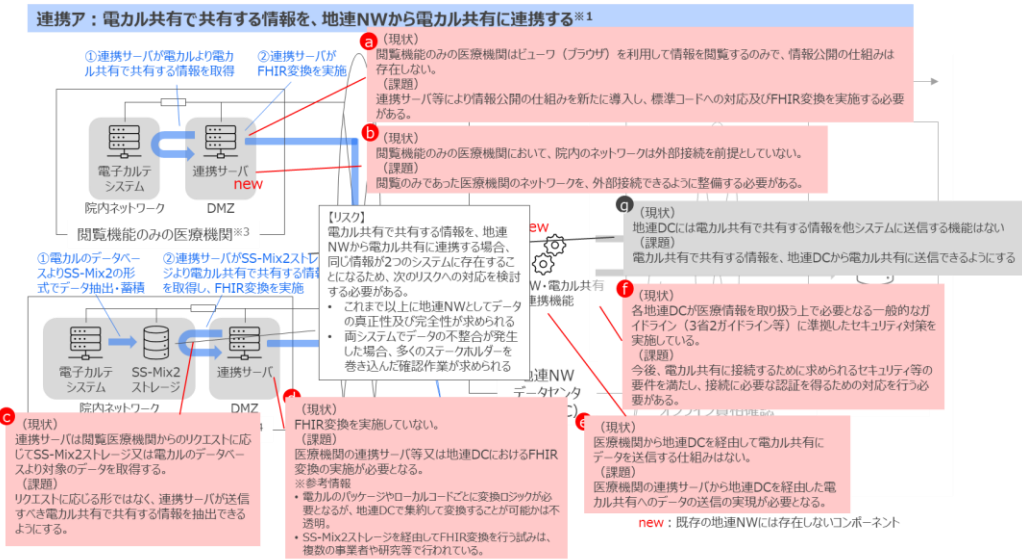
連携ア：電カル共有で共有する情報を、地連NWから電カル共有に連携する※1

①連携サーバが電カルより電カル共有で共有する情報を取得

②連携サーバがFHIR変換を実施

電子カルテシステム

連携サーバ

new

院内ネットワーク

DMZ

閲覧機能のみの医療機関※3

①電カルのデータベースよりSS-Mix2の形式でデータ抽出・蓄積

②連携サーバがSS-Mix2ストレージより電カル共有で共有する情報を取得し、FHIR変換を実施

電子カルテシステム

SS-Mix2ストレージ

連携サーバ

院内ネットワーク

DMZ

a （現状）
閲覧機能のみの医療機関はビューワ（ブラウザ）を利用して情報を閲覧するのみで、情報公開の仕組みは存在しない。
（課題）
連携サーバ等により情報公開の仕組みを新たに導入し、標準コードへの対応及びFHIR変換を実施する必要がある。

b （現状）
閲覧機能のみの医療機関において、院内のネットワークは外部接続を前提としていない。
（課題）
閲覧のみであった医療機関のネットワークを、外部接続できるように整備する必要がある。

【リスク】
電カル共有で共有する情報を、地連NWから電カル共有に連携する場合、同じ情報が2つのシステムに存在することになるため、次のリスクへの対応を検討する必要がある。
• これまで以上に地連NWとしてデータの真正性及び完全性が求められる
• 両システムでデータの不整合が発生した場合、多くのステークホルダーを巻き込んだ確認作業が求められる

new

NW・電カル共有連携機能

地連NWデータセンタ

g （現状）
地連DCには電カル共有で共有する情報を他システムに送信する機能はない
（課題）
電カル共有で共有する情報を、地連DCから電カル共有に送信できるようにする

f （現状）
各地連DCが医療情報を取り扱う上で必要となる一般的なガイドライン（3省2ガイドライン等）に準拠したセキュリティ対策を実施している。
（課題）
今後、電カル共有に接続するために求められるセキュリティ等の要件を満たし、接続に必要な認証を得るための対応を行う必要がある。

c （現状）
連携サーバは閲覧医療機関からのリクエストに応じてSS-Mix2ストレージ又は電カルのデータベースより対象のデータを取得する。
（課題）
リクエストに応じる形ではなく、連携サーバが送信すべき電カル共有で共有する情報を抽出できるようにする。

d （現状）
FHIR変換を実施していない。
（課題）
医療機関の連携サーバ等又は地連DCにおけるFHIR変換の実施が必要となる。
※参考情報
• 電カルのパッケージやローカルコードごとに変換ロジックが必要となるが、地連DCで集約して変換することが可能かは不透明。
• SS-Mix2ストレージを経由してFHIR変換を行う試みは、複数の事業者や研究等で行われている。

e （現状）
医療機関から地連DCを経由して電カル共有にデータを送信する仕組みはない。
（課題）
医療機関の連携サーバから地連DCを経由した電カル共有へのデータの送信の実現が必要となる。

new：既存の地連NWには存在しないコンポーネント